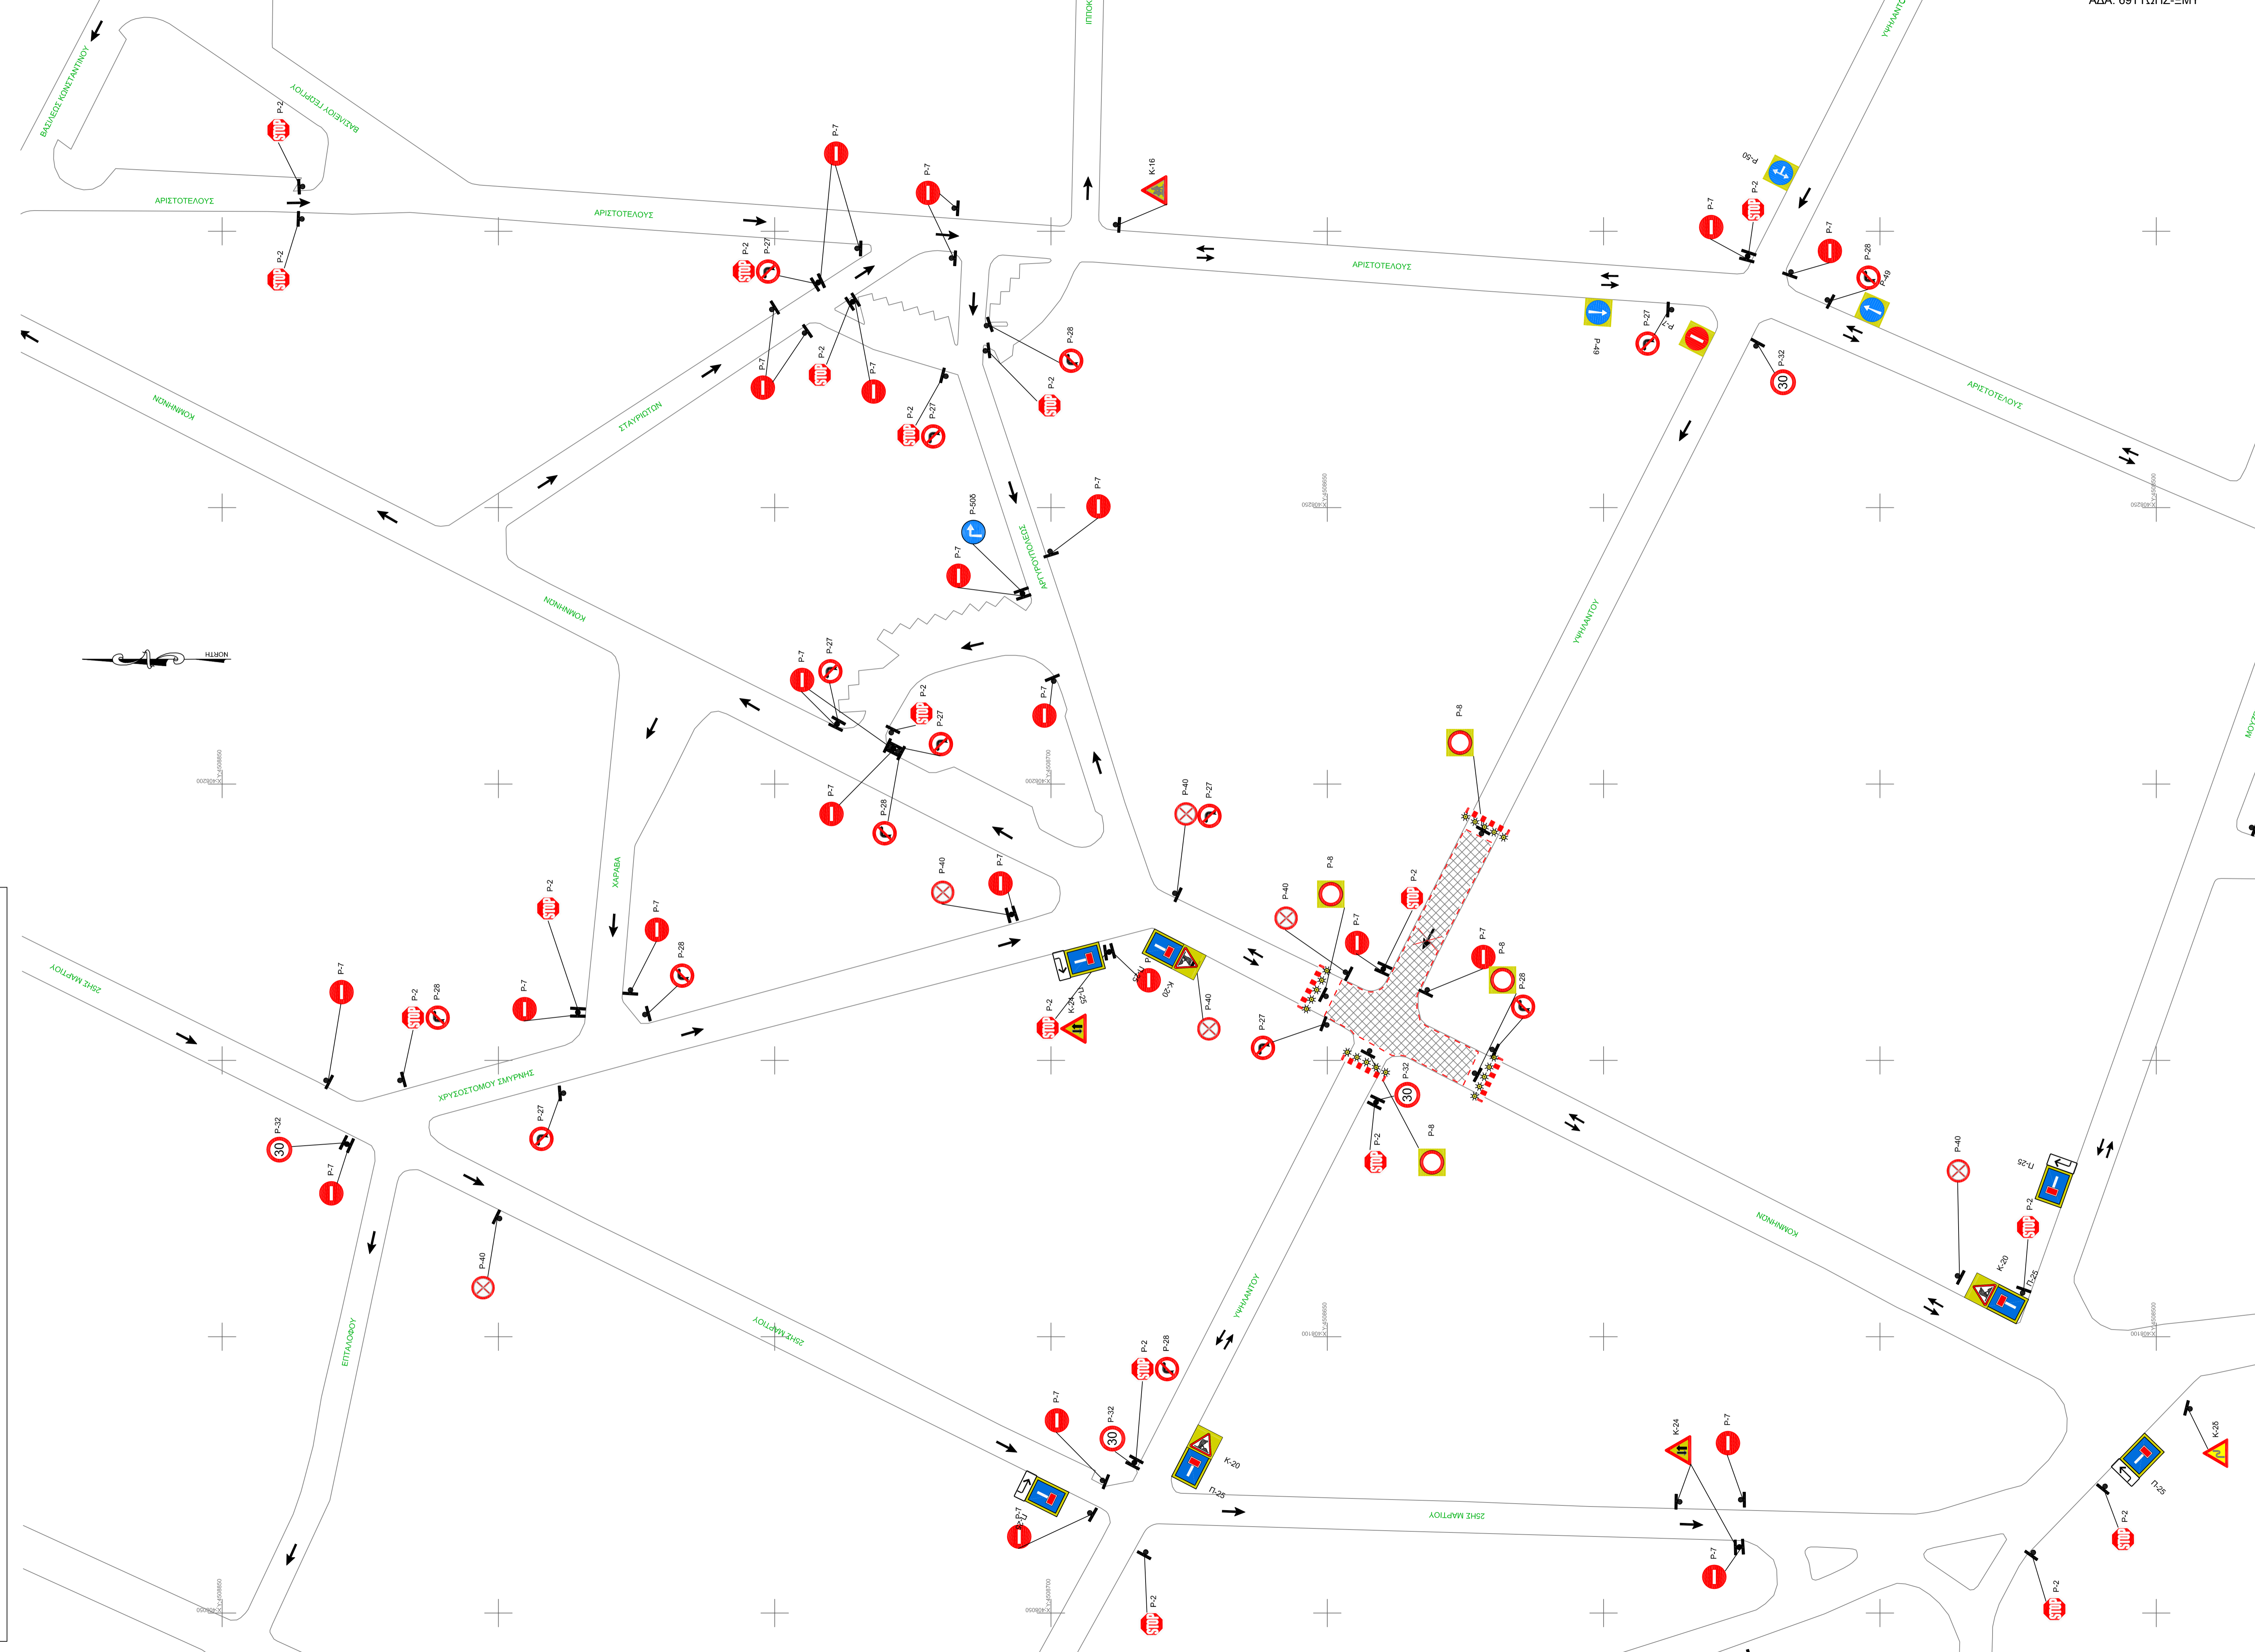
ΑΔΑ: 6Υ1ΤΩΗΞ-ΞΜΥ
ΒΑΣΙΛΕΩΣ ΚΩΝΣΤΑΝΤΙΝΟΥ
ΒΑΣΙΛΕΙΟΥ ΓΕΩΡΓΙΟΥ
ΙΠΠΟΚ
ΥΨΗΛΑΝΤΟΥ
P-2
P-7
K-16
P-50
P-2
P-7
P-7
P-28
P-49
ΑΡΙΣΤΟΤΕΛΟΥΣ
ΑΡΙΣΤΟΤΕΛΟΥΣ
P-2
P-27
ΑΡΙΣΤΟΤΕΛΟΥΣ
P-49
P-27
P-7
P-28
P-2
P-32
P-2
P-7
P-2
P-7
P-2
P-27
ΑΡΙΣΤΟΤΕΛΟΥΣ
ΚΟΜΝΗΝΩΝ
ΣΤΑΥΡΙΩΤΩΝ
P-7
P-50δ
P-7
ΑΡΓΥΡΟΥΠΟΛΕΩΣ
ΥΨΗΛΑΝΤΟΥ
ΚΟΜΝΗΝΩΝ
NORTH
P-7
P-27
P-2
P-7
P-27
P-8
P-7
P-28
P-40
P-27
P-40
P-7
ΧΑΡΑΒΑ
P-2
P-8
P-40
P-2
P-7
P-7
P-8
P-7
P-28
P-28
P-2
K-24
Π-25
K-20
P-40
P-27
P-32
ΖΗΣ ΜΑΡΤΙΟΥ
P-7
P-2
P-28
P-7
ΧΡΥΣΟΣΤΟΜΟΥ ΣΜΥΡΝΗΣ
P-27
P-2
P-8
P-32
P-7
P-40
P-40
Π-25
P-2
K-20
Π-25
ΚΟΜΝΗΝΩΝ
ΕΠΤΑΛΟΦΟΥ
ΖΗΣ ΜΑΡΤΙΟΥ
ΥΨΗΛΑΝΤΟΥ
P-2
P-28
P-7
P-32
K-20
Π-25
K-24
P-7
K-20
Π-25
P-7
ΖΗΣ ΜΑΡΤΙΟΥ
P-7
P-2
P-2
P-2